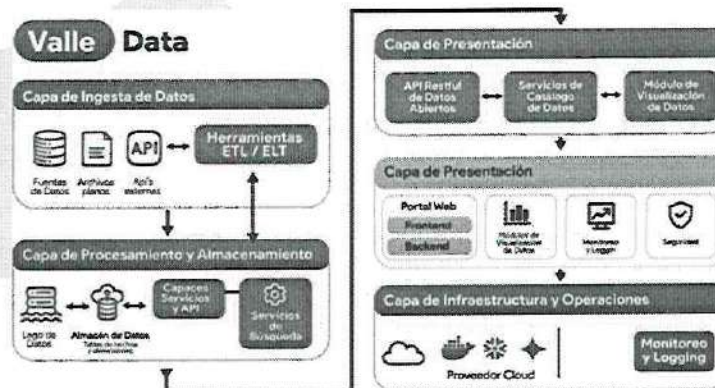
Valle Data

Capa de Ingesta de Datos

API

Herramientas ETL / ELT

Fuentes de Datos

Archivos planos

Api's externas

Capa de Procesamiento y Almacenamiento

Capaces Servicios y API

Servicios de Búsqueda

Lago de Datos

Almacén de Datos

Tablas de hechos y dimensiones

Capa de Presentación

API Restful de Datos Abiertos

Servicios de Catálogo de Datos

Módulo de Visualización de Datos

Capa de Presentación

Portal Web

Frontend

Backend

Módulo de Visualización de Datos

Monitoreo y Loggin

Seguridad

Capa de Infraestructura y Operaciones

Proveedor Cloud

Monitoreo y Logging